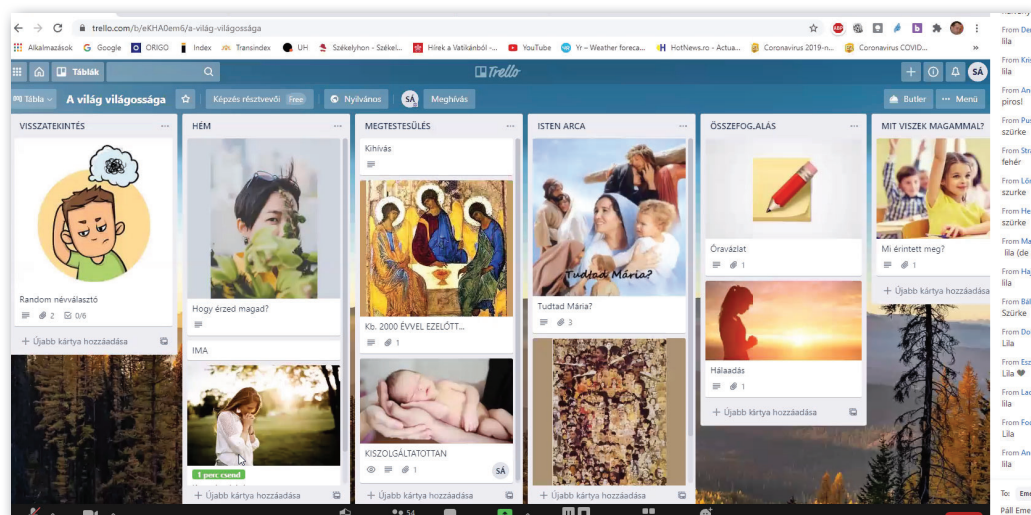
trello.com/b/eKHA0em6/a-világ-világossága

Alkalmazások Google ORIGO Index Transindex UH Székelyhon - Székel... Hírek a Vatikánból -... YouTube Yr – Weather foreca... HotNews.ro - Actua... Coronavirus 2019-n... Coronavirus COVID...

Táblák

Trello

SÁ

Tábla A világ világossága Képzés résztvevői Free Nyilvános SÁ Meghívás Butler Menü

VISSZATEKINTÉS

Random névválasztó

2 0/6

+ Újabb kártya hozzáadása

HÉM

Hogy érzed magad?

IMA

1 perc csend

+ Újabb kártya hozzáadása

MEGTESTESÜLÉS

Kihívás

Kb. 2000 ÉVVEL EZELŐTT...

1

KISZOLGÁLTATOTTAN

1 SÁ

+ Újabb kártya hozzáadása

ISTEN ARCA

Tudtad Mária?

Tudtad Mária?

3

+ Újabb kártya hozzáadása

ÖSSZEFOG.ALÁS

Óravázlat

1

Hálaadás

1

+ Újabb kártya hozzáadása

MIT VISZEK MAGAMMAL?

Mi érintett meg?

1

+ Újabb kártya hozzáadása

From De
lila
From Kri
lila
From An
piros!
From Pu
szürke
From Str
fehér
From Lő
szürke
From He
szürke
From Ma
lila (de
From Ha
lila
From Bál
Szürke
From Do
Lila
From Esz
Lila
From Lac
lila
From Fo
Lila
From An
lila
Páll Eme
To: Em

54